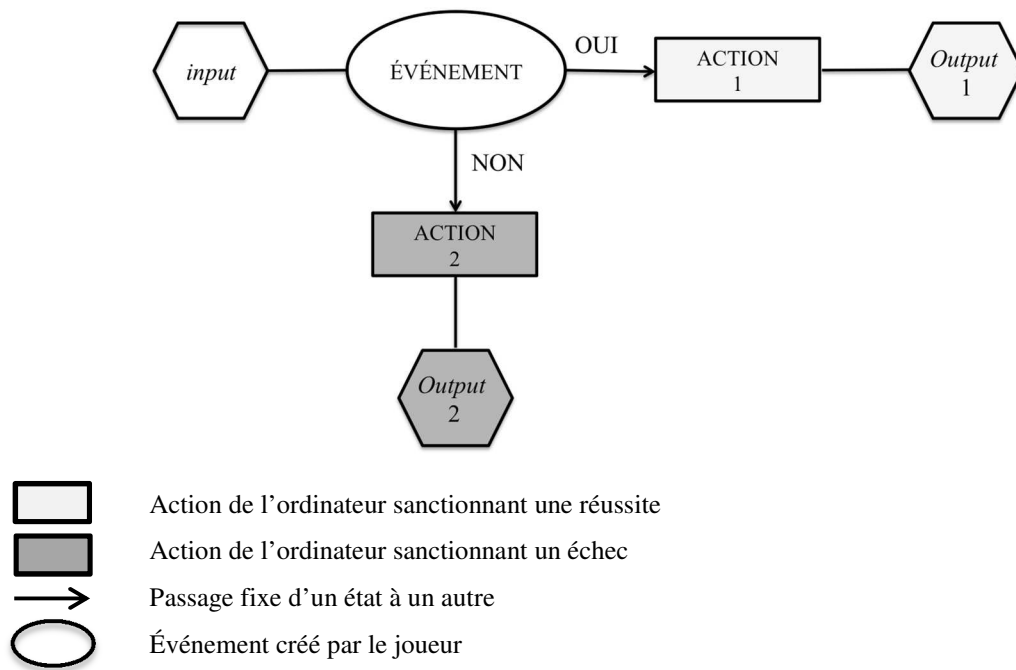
input

ÉVÉNEMENT

OUI

ACTION 1

Output 1

NON

ACTION 2

Output 2

Action de l’ordinateur sanctionnant une réussite

Action de l’ordinateur sanctionnant un échec

Passage fixe d’un état à un autre

Événement créé par le joueur